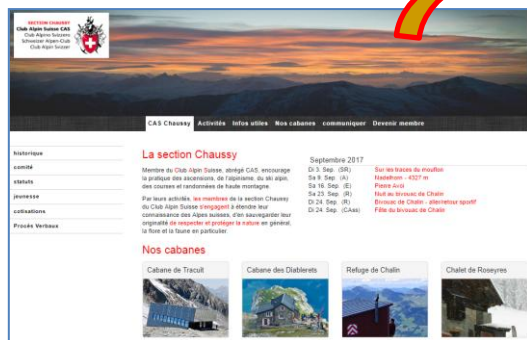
SECTION CHAUSSY
Club Alpin Suisse CAS
Club Alpino Svizzero
Schweizer Alpen-Club
Club Alpin Suisse

CAS Chaussy Activités Infos utiles Nos cabanes communiquer Devenir membre

historique
comité
statuts
jeunesse
cotisations
Procès Verbaux

La section Chaussy

Membre du Club Alpin Suisse, abrégé CAS, encourage la pratique des ascensions, de l'alpinisme, du ski alpin, des courses et randonnées de haute montagne.

Par leurs activités, les membres de la section Chaussy du Club Alpin Suisse s'engagent à étendre leur connaissance des Alpes suisses, d'en sauvegarder leur originalité de respecter et protéger la nature en général, la flore et la faune en particulier.

Septembre 2017

| | |
|---|---|
| Di 3. Sep. (SR) | Sur les traces du mouflon |
| Sa 9. Sep. (A) | Nadelhorn - 4327 m |
| Sa 16. Sep. (E) | Pierre Avoi |
| Sa 23. Sep. (R) | Nuit au bivouac de Chalin |
| Di 24. Sep. (R) | Bivouac de Chalin - alternatif sportif |
| Di 24. Sep. (CAss) | Fête du bivouac de Chalin |

Nos cabanes

Cabane de Tracuit
Cabane des Diablerets
Refuge de Chalin
Chalet de Roseyres